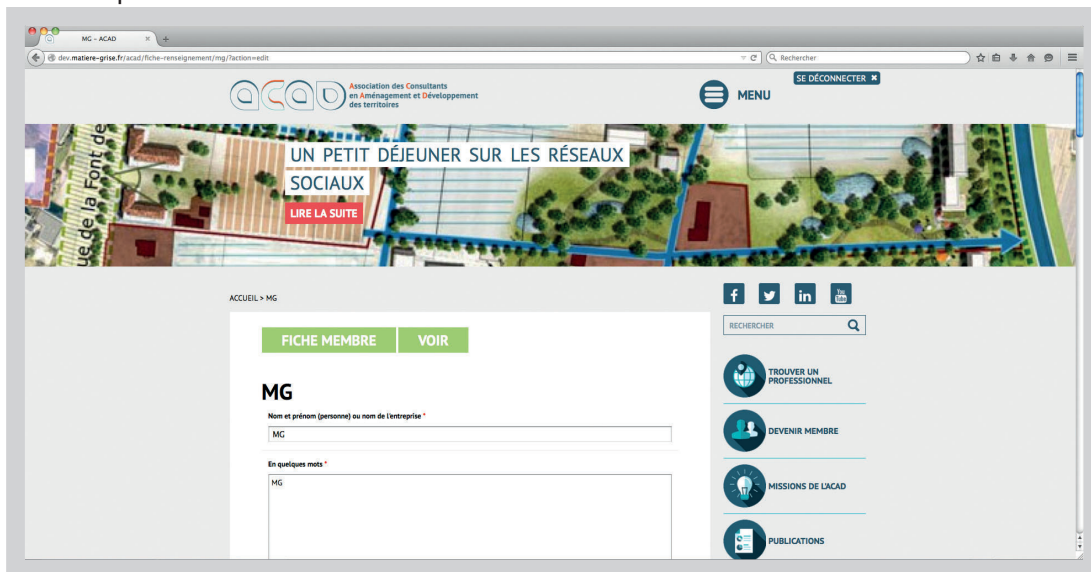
MG – ACAD

dev.matiere-grise.fr/acad/fiche-renseignement/mg/?action=edit

Rechercher

acad Association des Consultants en Aménagement et Développement des territoires

MENU

SE DÉCONNECTER ✖

ue de la Font de

UN PETIT DÉJEUNER SUR LES RÉSEAUX SOCIAUX

LIRE LA SUITE

ACCUEIL > MG

f

in

You Tube

RECHERCHER

FICHE MEMBRE

VOIR

MG

Nom et prénom (personne) ou nom de l'entreprise *

MG

En quelques mots *

MG

TROUVER UN PROFESSIONNEL

DEVENIR MEMBRE

MISSIONS DE L'ACAD

PUBLICATIONS